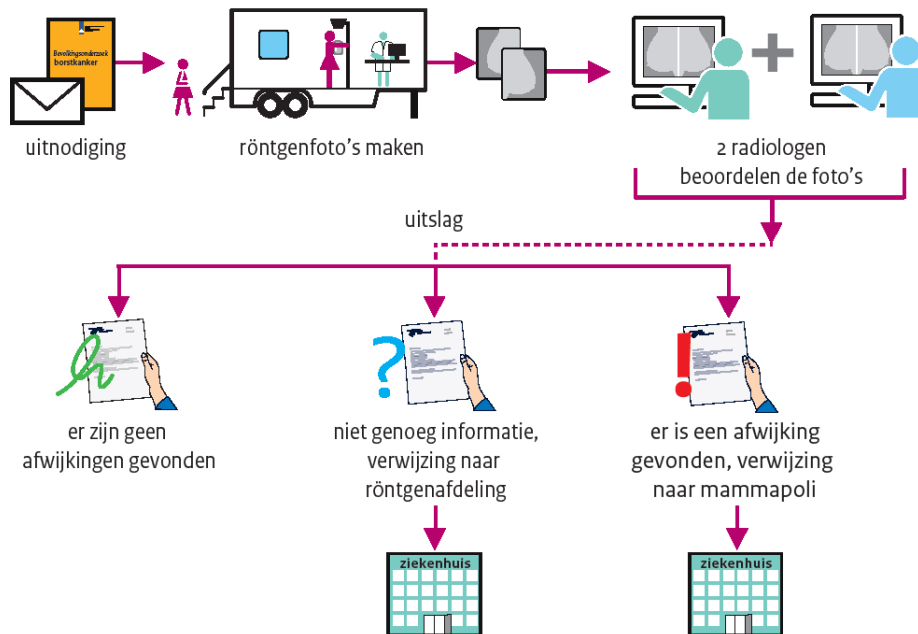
Bevolkingsonderzoek borstkanker

uitnodiging

röntgenfoto's maken

2 radiologen beoordelen de foto's

uitslag

er zijn geen afwijkingen gevonden

niet genoeg informatie, verwijzing naar röntgenafdeling

er is een afwijking gevonden, verwijzing naar mammapoli

ziekenhuis

ziekenhuis